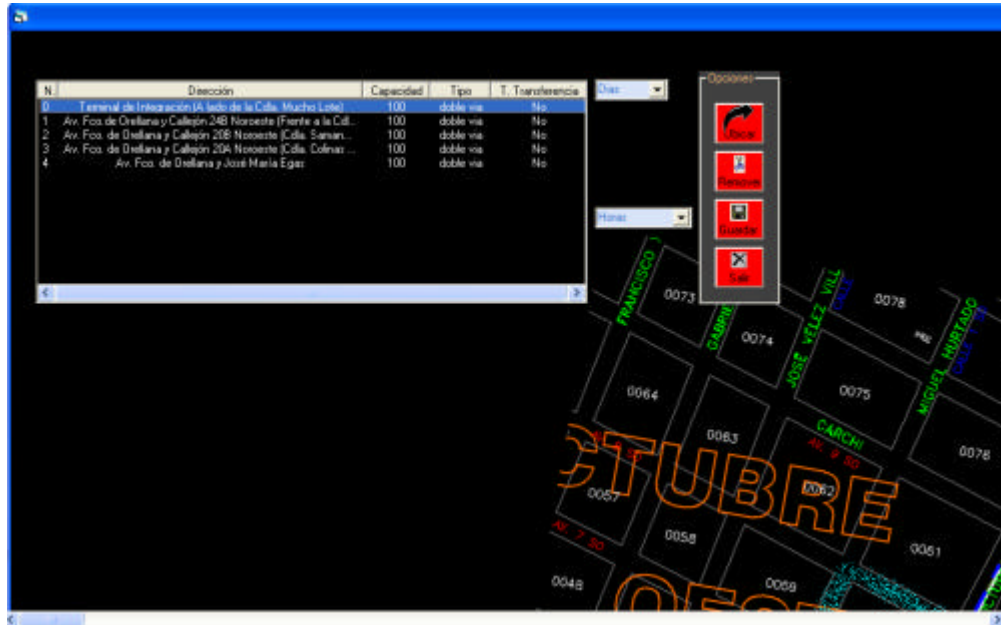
| N | Dirección | Capacidad | Tipo | T. Transferencia |
|---|---|---|---|---|
| 0 | Terminal de Integración (A lado de la Cdla. Mucho Lote) | 100 | doble via | No |
| 1 | Av. Fco. de Orellana y Callejón 24B Noroeste (Frente a la Cdl... | 100 | doble via | No |
| 2 | Av. Fco. de Orellana y Callejón 20B Noroeste (Cdla. Saman... | 100 | doble via | No |
| 3 | Av. Fco. de Orellana y Callejón 20A Noroeste (Cdla. Colinas ... | 100 | doble via | No |
| 4 | Av. Fco. de Orellana y José María Egas | 100 | doble via | No |

Dias

Horas

Opciones

Ubicar

Remover

Guardar

Salir

FRANCISCO

0073

GABRIEL

0074

JOSE VELEZ VILL

0078

MIGUEL HURTADO

0064

0075

0063

CARCHI

AV. 9 SO

0076

CTUBRE

0057

0062

AV. 7 SO

0058

0061

0048

0069